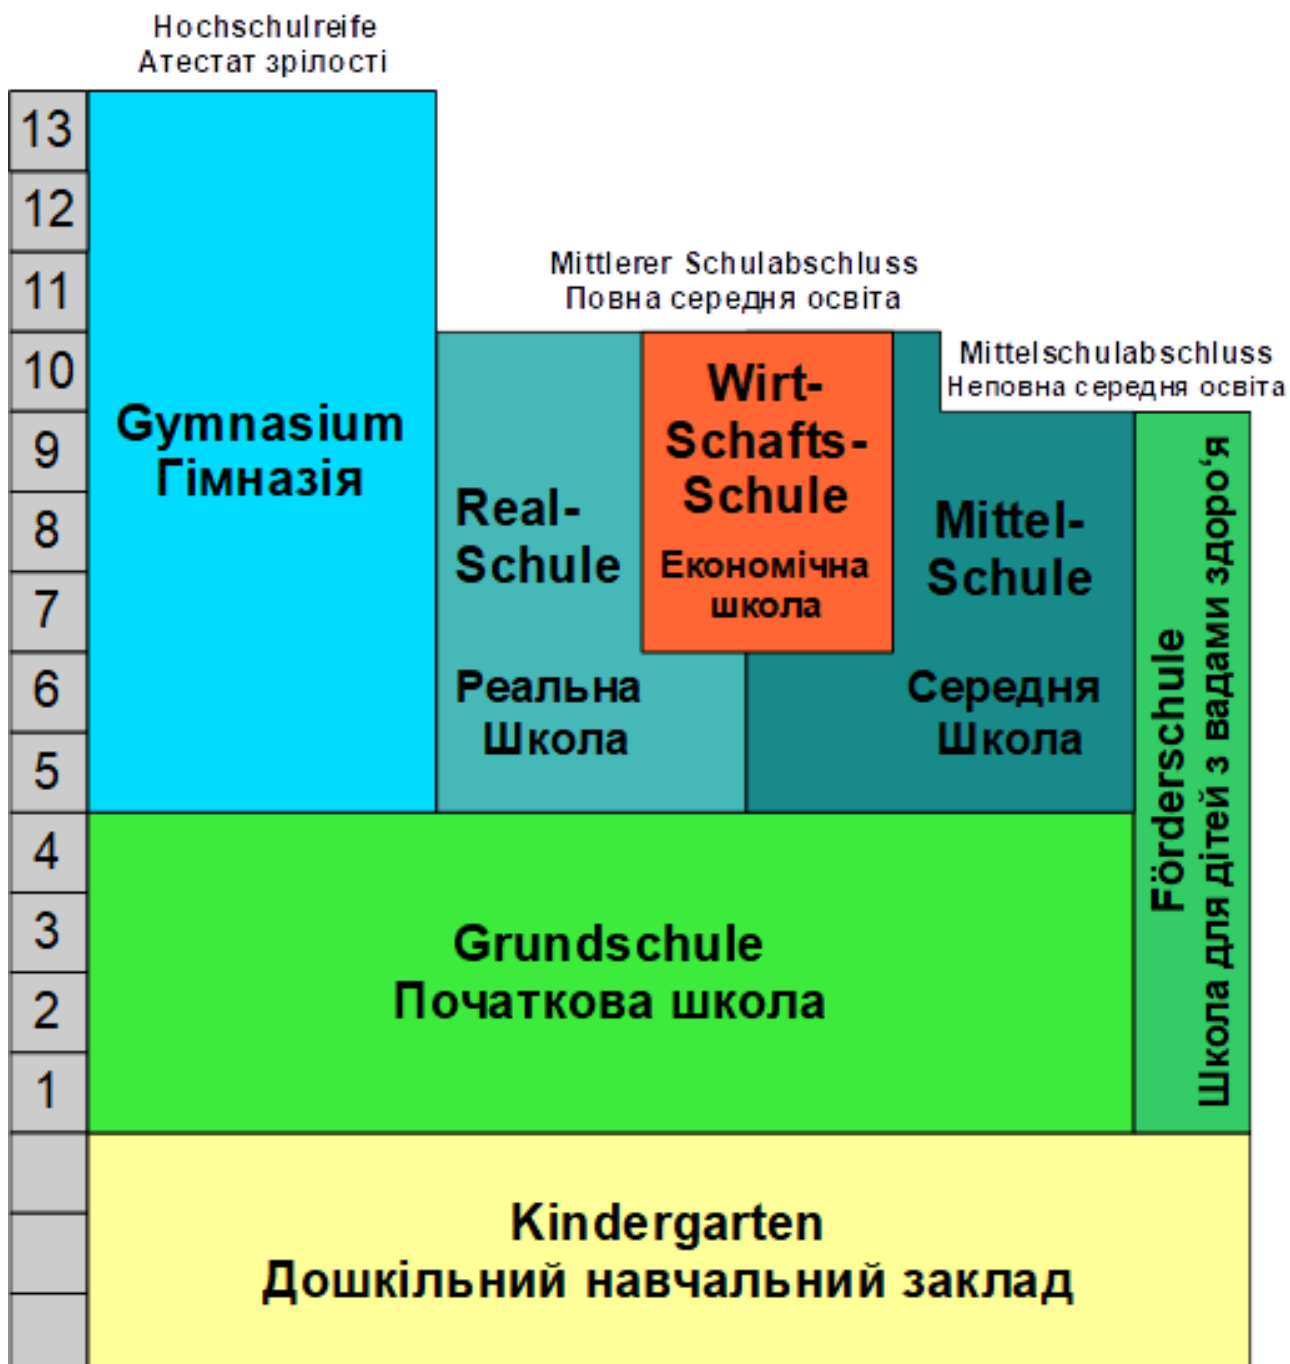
Hochschulreife
Атестат зрілості

13
12
11
10
9
8
7
6
5
4
3
2
1

Gymnasium
Гімназія

Mittlerer Schulabschluss
Повна середня освіта

Real-Schule

Реальна Школа

Wirt-Schafts-Schule

Економічна школа

Mittelschulabschluss
Неповна середня освіта

Mittel-Schule

Середня Школа

Förderschule
Школа для дітей з вадами здоро'я

Grundschule
Початкова школа

Kindergarten
Дошкільний навчальний заклад